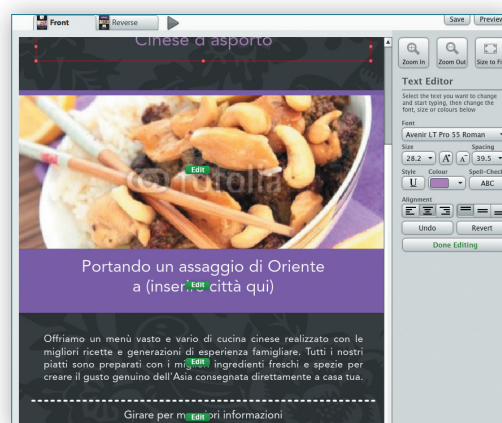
Front
Reverse
Save
Previe

Cinese d'asporto

Edit
© fotolia

Portando un assaggio di Oriente a (inser Edit città qui)

Offriamo un menù vasto e vario di cucina cinese realizzato con le migliori ricette e generazioni di esperienza famigliare. Tutti i nostri piatti sono preparati con i migl Edit ingredienti freschi e spezie per creare il gusto genuino dell'Asia consegnata direttamente a casa tua.

Girare per m Edit ori informazioni

Zoom In
Zoom Out
Size to Fi

Text Editor
Select the text you want to change and start typing, then change the font, size or colours below

Font
Avenir LT Pro 55 Roman
Size
28.2
Spacing
39.5
Style
U
Colour
Spell-Check
ABC
Alignment
Undo
Revert
Done Editing